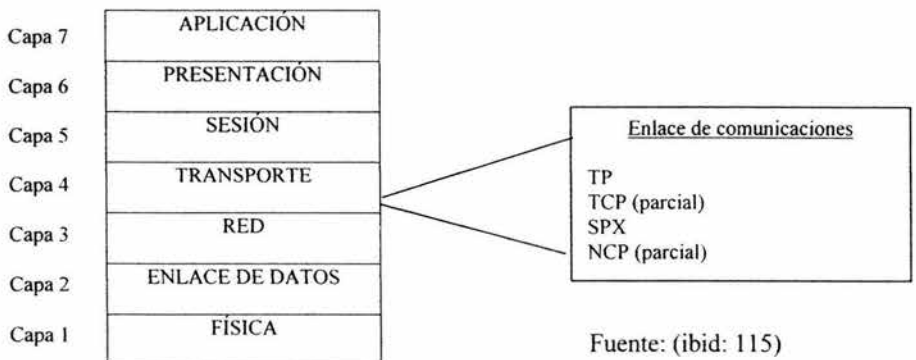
Capa 7 APLICACIÓN
Capa 6 PRESENTACIÓN
Capa 5 SESIÓN
Capa 4 TRANSPORTE
Capa 3 RED
Capa 2 ENLACE DE DATOS
Capa 1 FÍSICA

Enlace de comunicaciones

TP
TCP (parcial)
SPX
NCP (parcial)

Fuente: (ibid: 115)